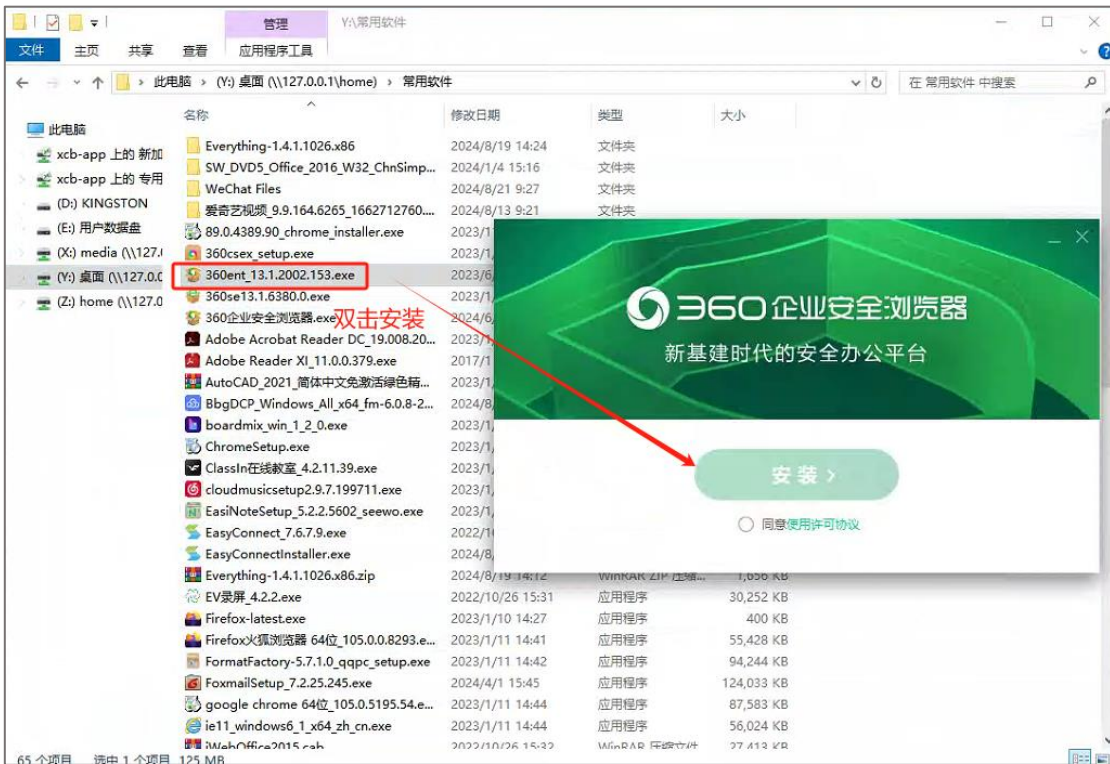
管理 Y:\常用软件

文件 主页 共享 查看 应用程序工具

此电脑 > (Y:) 桌面 (\\127.0.0.1\home) > 常用软件

在 常用软件 中搜索

此电脑
xcb-app 上的 新加
xcb-app 上的 专用
(D:) KINGSTON
(E:) 用户数据盘
(X:) media (\\127.0
(Y:) 桌面 (\\127.0.0
(Z:) home (\\127.0

| 名称 | 修改日期 | 类型 | 大小 |
|---|---|---|---|
| Everything-1.4.1.1026.x86 | 2024/8/19 14:24 | 文件夹 | |
| SW_DVD5_Office_2016_W32_ChnSimp... | 2024/1/4 15:16 | 文件夹 | |
| WeChat Files | 2024/8/21 9:27 | 文件夹 | |
| 爱奇艺视频_9.9.164.6265_1662712760... | 2024/8/13 9:21 | 文件夹 | |
| 89.0.4389.90_chrome_installer.exe | 2023/1 | | |
| 360csex_setup.exe | 2023/1 | | |
| 360ent_13.1.2002.153.exe | 2023/6 | | |
| 360se13.1.6380.0.exe | 2023/1 | | |
| 360企业安全浏览器.exe | 2024/6 | | |
| Adobe Acrobat Reader DC_19.008.20... | 2023/1 | | |
| Adobe Reader XI_11.0.0.379.exe | 2017/1 | | |
| AutoCAD_2021_简体中文免激活绿色精... | 2023/1 | | |
| BbgDCP_Windows_All_x64_fm-6.0.8-2... | 2024/8 | | |
| boardmix_win_1_2_0.exe | 2023/1 | | |
| ChromeSetup.exe | 2023/1 | | |
| ClassIn在线教室_4.2.11.39.exe | 2023/1 | | |
| cloudmusicsetup2.9.7.199711.exe | 2023/1 | | |
| EasiNoteSetup_5.2.2.5602_seewo.exe | 2023/1 | | |
| EasyConnect_7.6.7.9.exe | 2022/1 | | |
| EasyConnectInstaller.exe | 2024/8 | | |
| Everything-1.4.1.1026.x86.zip | 2024/8/19 14:12 | WinRAR ZIP 压缩... | 1,656 KB |
| EV录屏_4.2.2.exe | 2022/10/26 15:31 | 应用程序 | 30,252 KB |
| Firefox-latest.exe | 2023/1/10 14:27 | 应用程序 | 400 KB |
| Firefox火狐浏览器 64位_105.0.0.8293.e... | 2023/1/11 14:41 | 应用程序 | 55,428 KB |
| FormatFactory-5.7.1.0_qqpc_setup.exe | 2023/1/11 14:42 | 应用程序 | 94,244 KB |
| FoxmailSetup_7.2.25.245.exe | 2024/4/1 15:45 | 应用程序 | 124,033 KB |
| google chrome 64位_105.0.5195.54.e... | 2023/1/11 14:44 | 应用程序 | 87,583 KB |
| ie11_windows6_1_x64_zh_cn.exe | 2023/1/11 14:44 | 应用程序 | 56,024 KB |
| iWebOffice2015.cab | 2022/10/26 15:32 | WinRAR 压缩文件 | 27,413 KB |

双击安装

360企业安全浏览器
新基建时代的安全办公平台
安装 >
同意使用许可协议

65 个项目 选中 1 个项目 125 MB